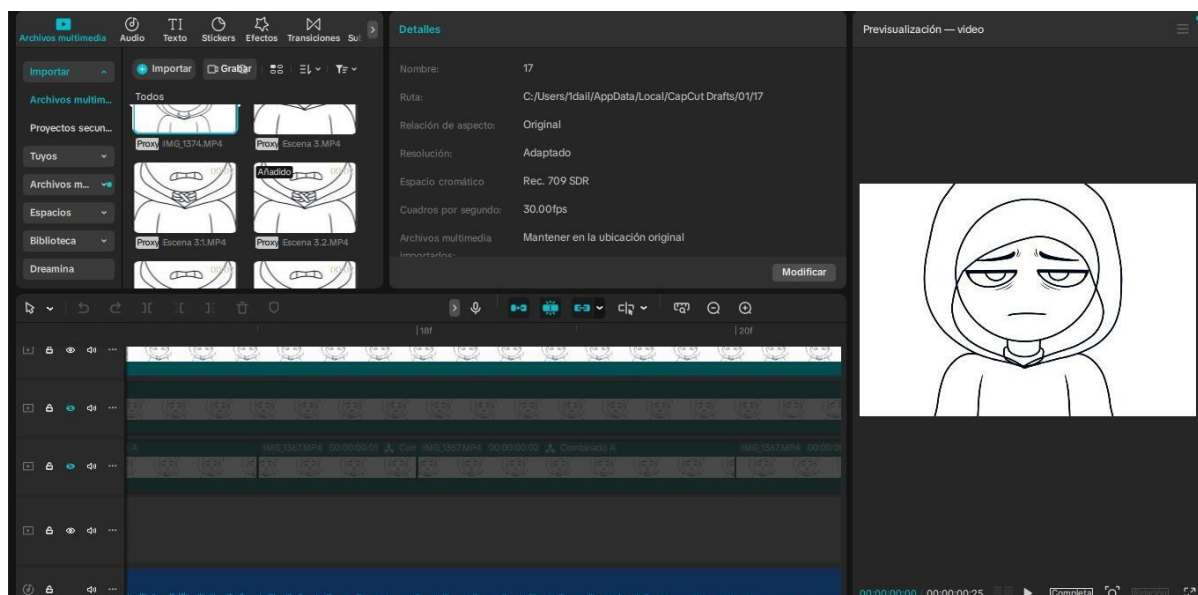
Archivos multimedia Audio Texto Stickers Efectos Transiciones Sul

Importar
Archivos multim...
Proyectos secun...
Tuyos
Archivos m...
Espacios
Biblioteca
Dreamina

Importar Grabar

Todos

Proxy IMG_1374.MP4
Proxy Escena 3.MP4
Añadido
Proxy Escena 3.1.MP4
Proxy Escena 3.2.MP4

Detalles

| | |
|---|---|
| Nombre: | 17 |
| Ruta: | C:/Users/1dail/AppData/Local/CapCut Drafts/01/17 |
| Relación de aspecto: | Original |
| Resolución: | Adaptado |
| Espacio cromático | Rec. 709 SDR |
| Cuadros por segundo: | 30.00fps |
| Archivos multimedia importados: | Mantener en la ubicación original |

Modificar

Previsualización — video

|18f
|20f

IMG_1367.MP4 00:00:00:01 Com IMG_1367.MP4 00:00:00:02 Combinado A IMG_1367.MP4 00:00:0

00:00:00:00 00:00:00:25 Completa